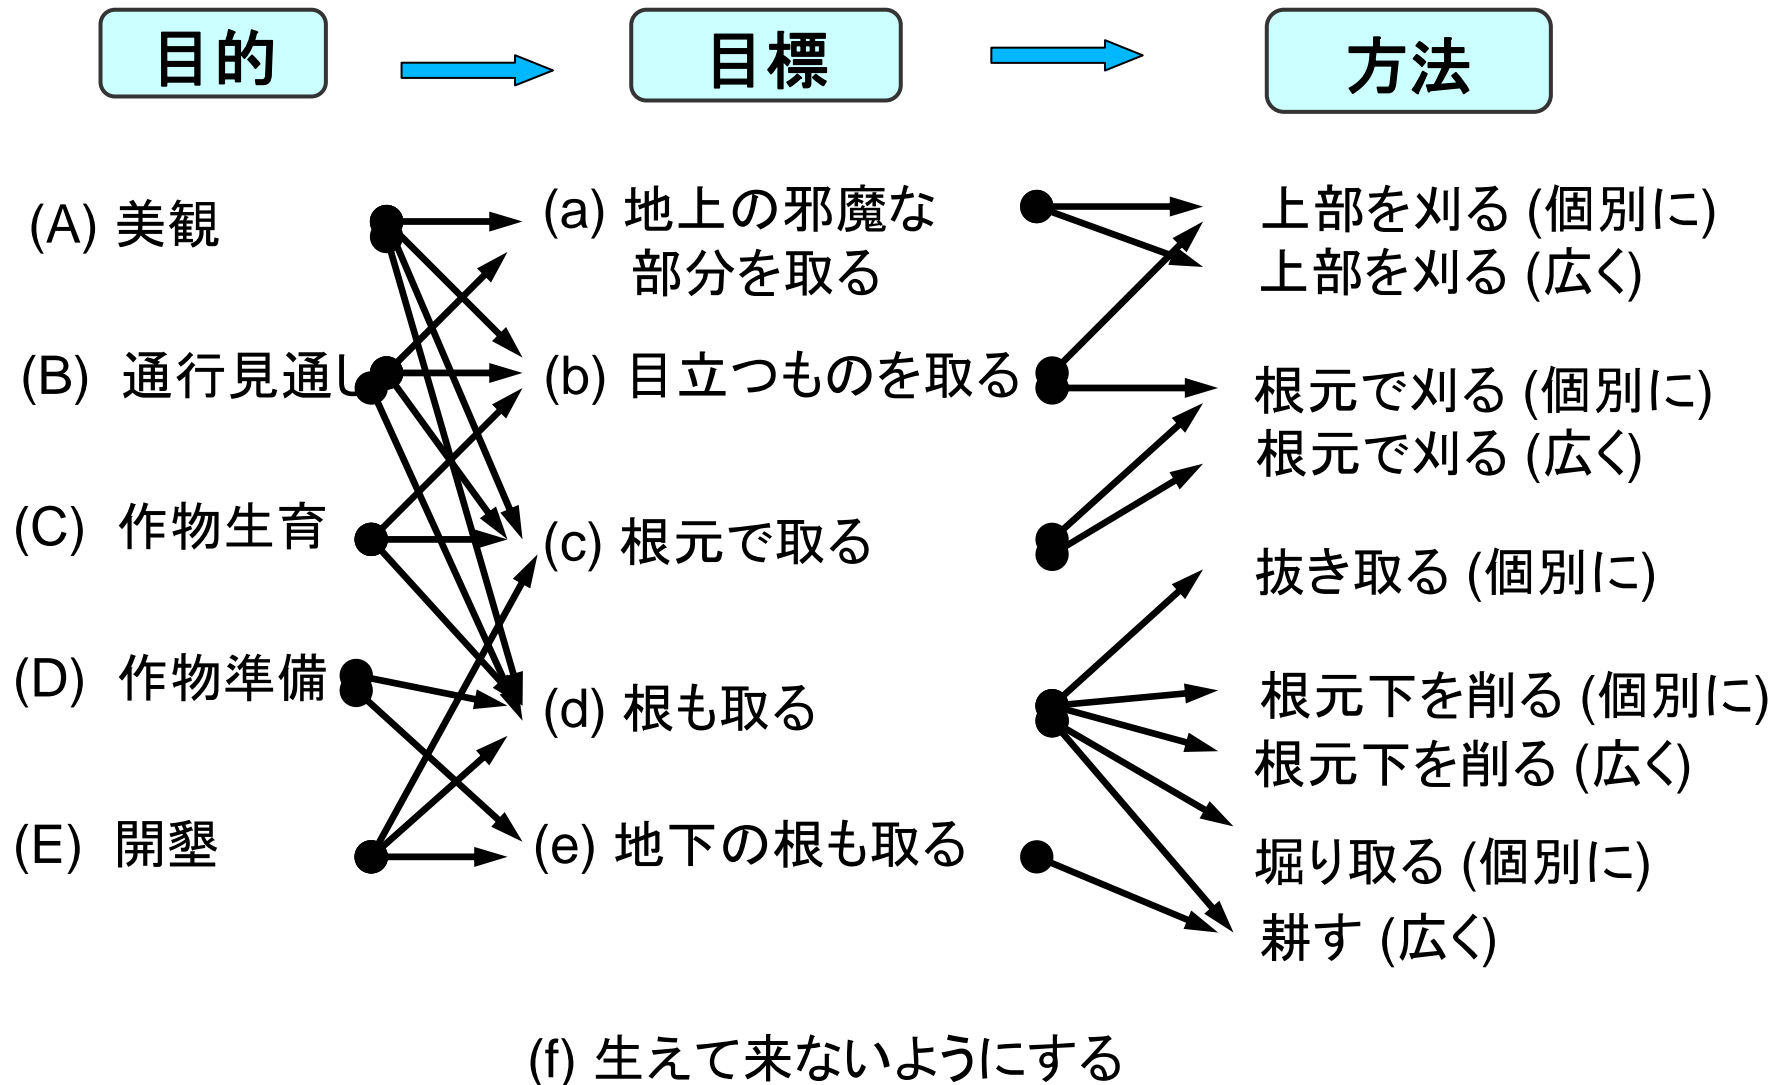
目的

目標

方法

(A) 美観

(B) 通行見通し

(C) 作物生育

(D) 作物準備

(E) 開墾

(a) 地上の邪魔な部分を取る

(b) 目立つものを取る

(c) 根元で取る

(d) 根も取る

(e) 地下の根も取る

上部を刈る (個別に)
上部を刈る (広く)

根元で刈る (個別に)
根元で刈る (広く)

抜き取る (個別に)

根元下を削る (個別に)
根元下を削る (広く)

掘り取る (個別に)
耕す (広く)

(f) 生えて来ないようにする